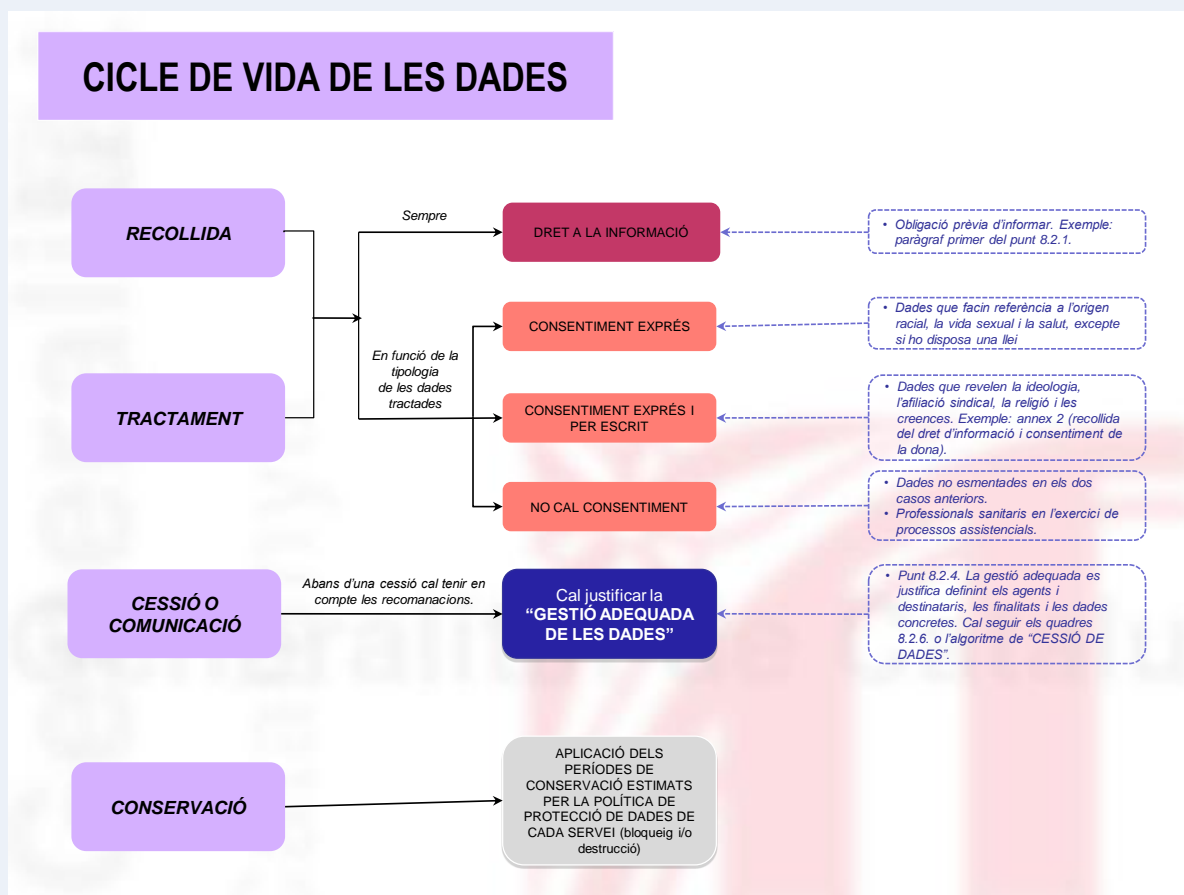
CICLE DE VIDA DE LES DADES

RECOLLIDA

TRACTAMENT

Sempre

DRET A LA INFORMACIÓ

• Obligació prèvia d'informar. Exemple: paràgraf primer del punt 8.2.1.

En funció de la tipologia de les dades tractades

CONSENTIMENT EXPRÉS

• Dades que facin referència a l'origen racial, la vida sexual i la salut, excepte si ho disposa una llei

CONSENTIMENT EXPRÉS I PER ESCRIT

• Dades que revelen la ideologia, l'afiliació sindical, la religió i les creences. Exemple: annex 2 (recollida del dret d'informació i consentiment de la dona).

NO CAL CONSENTIMENT

• Dades no esmentades en els dos casos anteriors.
• Professionals sanitaris en l'exercici de processos assistencials.

CESSIÓ O COMUNICACIÓ

Abans d'una cessió cal tenir en compte les recomanacions.

Cal justificar la "GESTIÓ ADEQUADA DE LES DADES"

• Punt 8.2.4. La gestió adequada es justifica definint els agents i destinataris, les finalitats i les dades concretes. Cal seguir els quadres 8.2.6. o l'algoritme de "CESSIÓ DE DADES".

CONSERVACIÓ

APLICACIÓ DELS PERÍODES DE CONSERVACIÓ ESTIMATS PER LA POLÍTICA DE PROTECCIÓ DE DADES DE CADA SERVEI (bloqueig i/o destrucció)